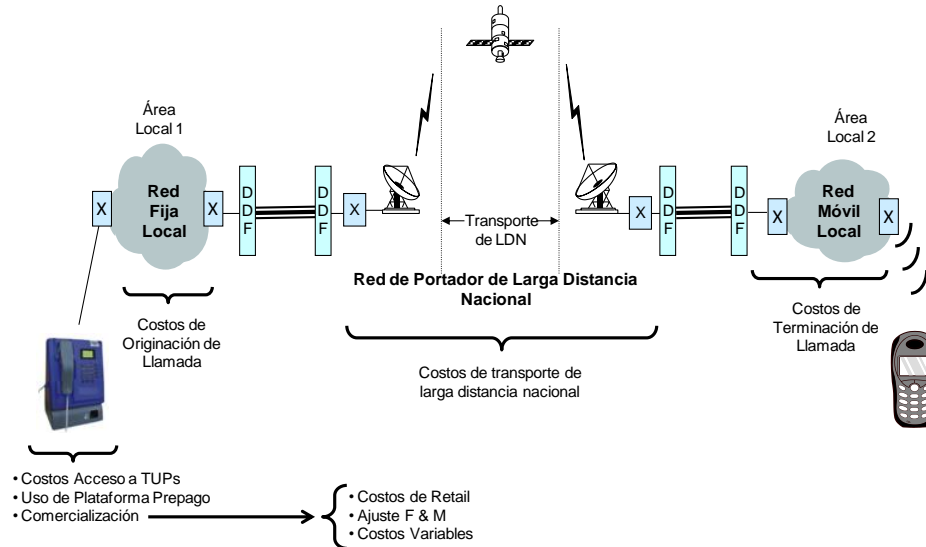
Área Local 1

X

Red Fija Local

X

D D F

D D F

X

Transporte de LDN

X

D D F

D D F

X

Red Móvil Local

X

Área Local 2

Red de Portador de Larga Distancia Nacional

Costos de Originación de Llamada

Costos de transporte de larga distancia nacional

Costos de Terminación de Llamada

• Costos Acceso a TUPs
• Uso de Plataforma Prepago
• Comercialización

• Costos de Retail
• Ajuste F & M
• Costos Variables